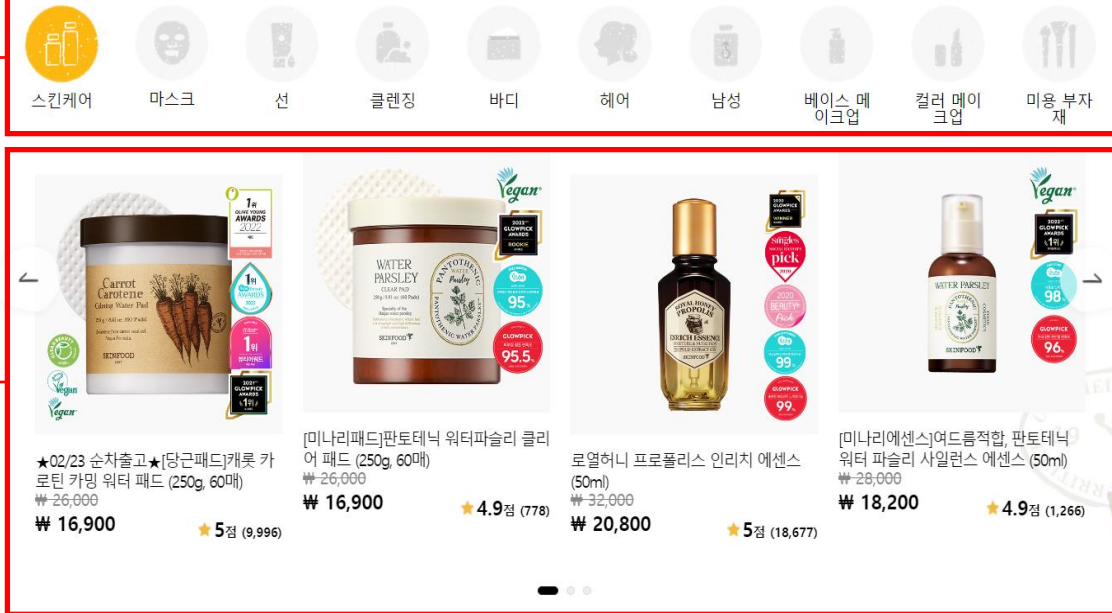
스킨케어 마스크 선 클렌징 바디 헤어 남성 베이스 메이크업 컬러 메이크업 미용 부자재

Carrot Carotene Calming Water Pad

SKINFOOD

1위 OLIVE YOUNG AWARDS 2022

Vegan

★02/23 순차출고★[당근패드]캐롯 카로틴 카밍 워터 패드 (250g, 60매)

₩ 26,000

₩ 16,900

5점 (9,996)

Vegan

WATER PARSLEY CLEAR PAD

PANTOTHENIC WATER Parsley

SKINFOOD

GLOWPICK 95.5

95

[미나리패드]판토테닉 워터파슬리 클리어 패드 (250g, 60매)

₩ 26,000

₩ 16,900

4.9점 (778)

ROYAL HONEY PROPOLIS ENRICH ESSENCE

SKINFOOD

pick

2020 BEAUTY+ Pick

99

99

로열허니 프로폴리스 인리치 에센스 (50ml)

₩ 32,000

₩ 20,800

5점 (18,677)

Vegan

WATER PARSLEY

PANTOTHENIC

SKINFOOD

98

GLOWPICK 96

[미나리에센스]여드름적합, 판토테닉 워터 파슬리 사일런스 에센스 (50ml)

₩ 28,000

₩ 18,200

4.9점 (1,266)